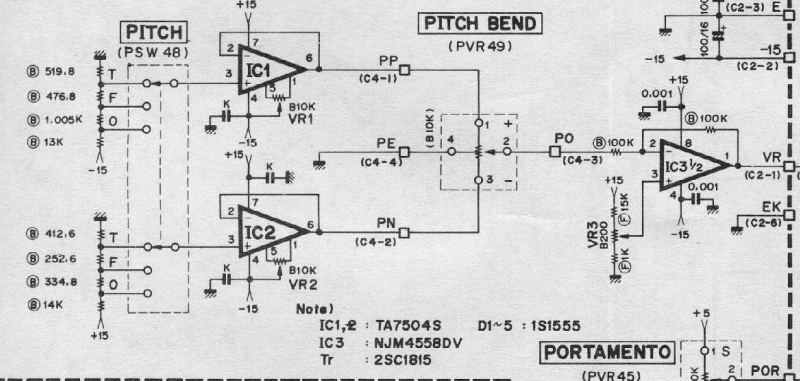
PITCH
(PSW 48)
Ⓑ 519.8
Ⓑ 476.8
Ⓑ 1.005K
Ⓑ 13K
T
F
O
-15
Ⓑ 412.6
Ⓑ 252.6
Ⓑ 334.8
Ⓑ 14K
T
F
O
+15
+15
2
7
3
IC1
6
4
1
5
K
B10K
VR1
-15
+15
K
2
7
3
IC2
6
4
1
5
K
B10K
VR2
-15
PITCH BEND
(PVR49)
PP
(C4-1)
PE
(C4-4)
PN
(C4-2)
(B10K)
4
1
+
2
3
-
PO
(C4-3)
Ⓑ 100K
+15
0.001
Ⓑ 100K
8
2
3
IC3 $\frac{1}{2}$
1
4
0.001
-15
+15
VR3
B200
Ⓕ 15K
Ⓕ 1K
VR
(C2-1)
EK
(C2-6)
(C2-3) E
100/16
-15
(C2-2)
-15
Note)
IC1,2 : TA7504S
IC3 : NJM4558DV
Tr : 2SC1815
D1~5 : 1S1555
PORTAMENTO
(PVR45)
+5
S
2
POR